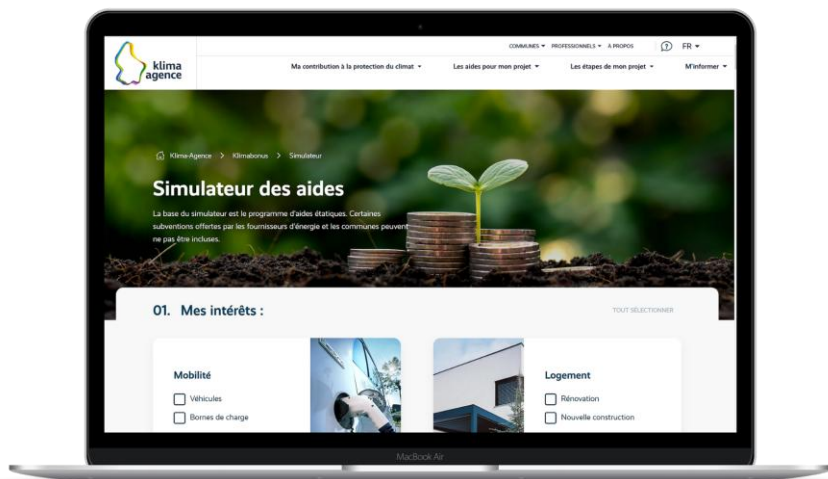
klima agence

COMMUNES ▾ PROFESSIONNELS ▾ A PROPOS FR ▾

Ma contribution à la protection du climat ▾ Les aides pour mon projet ▾ Les étapes de mon projet ▾ M'informer ▾

Klima-Agence > Klimabonus > Simulateur

Simulateur des aides

La base du simulateur est le programme d'aides étatiques. Certaines subventions offertes par les fournisseurs d'énergie et les communes peuvent ne pas être incluses.

01. Mes intérêts :

TOUT SÉLECTIONNER

Mobilité

Véhicules

Bornes de charge

Logement

Rénovation

Nouvelle construction

MacBook Air